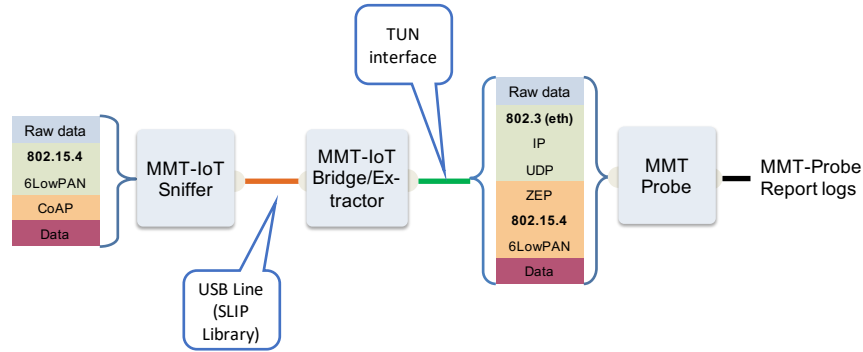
TUN interface

Raw data
802.15.4
6LowPAN
CoAP
Data

MMT-IoT Sniffer

MMT-IoT Bridge/Extractor

Raw data
802.3 (eth)
IP
UDP
ZEP
802.15.4
6LowPAN
Data

MMT Probe

MMT-Probe Report logs

USB Line (SLIP Library)